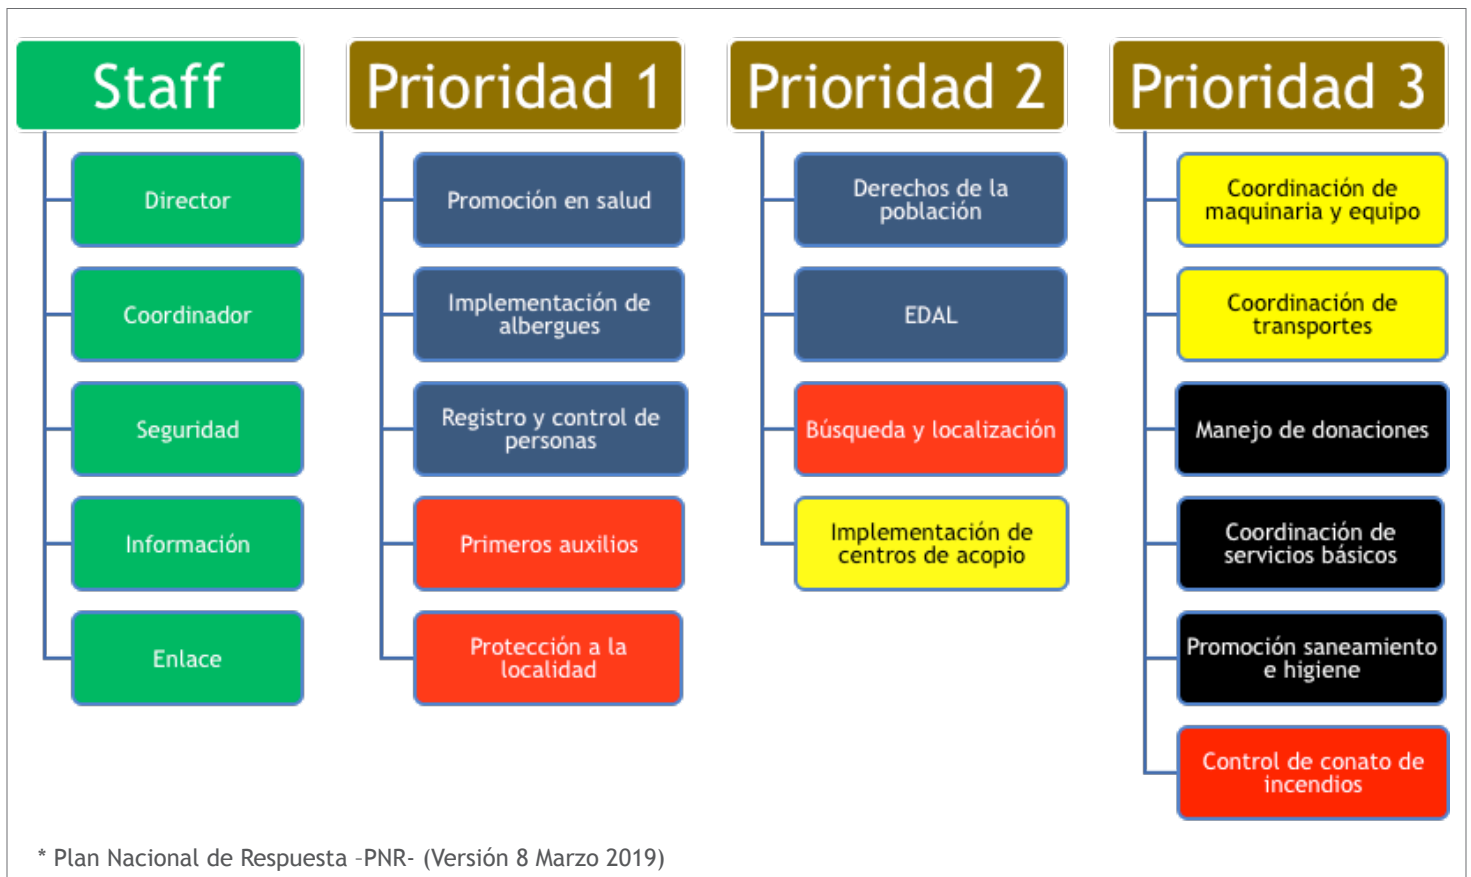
Staff

Director

Coordinador

Seguridad

Información

Enlace

Prioridad 1

Promoción en salud

Implementación de albergues

Registro y control de personas

Primeros auxilios

Protección a la localidad

Prioridad 2

Derechos de la población

EDAL

Búsqueda y localización

Implementación de centros de acopio

Prioridad 3

Coordinación de maquinaria y equipo

Coordinación de transportes

Manejo de donaciones

Coordinación de servicios básicos

Promoción saneamiento e higiene

Control de conato de incendios

* Plan Nacional de Respuesta –PNR- (Versión 8 Marzo 2019)